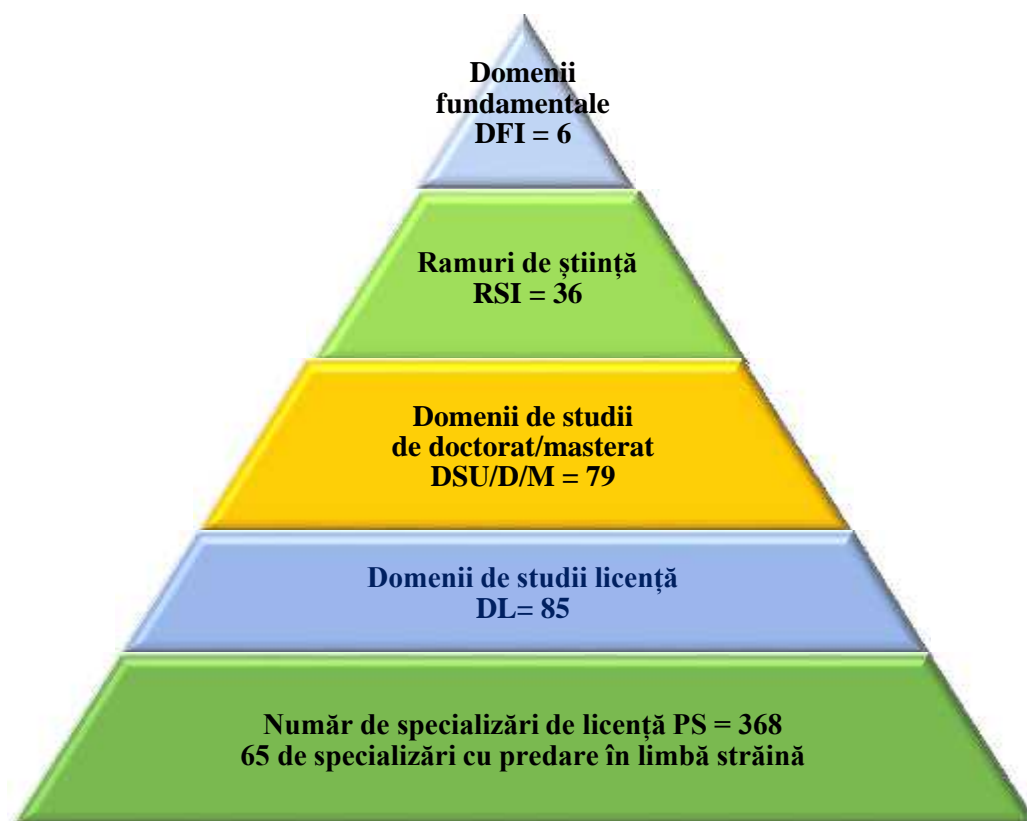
Domenii fundamentale
DFI = 6

Ramuri de știință
RSI = 36

Domenii de studii de doctorat/masterat
DSU/D/M = 79

Domenii de studii licență
DL= 85

Număr de specializări de licență PS = 368
65 de specializări cu predare în limbă străină